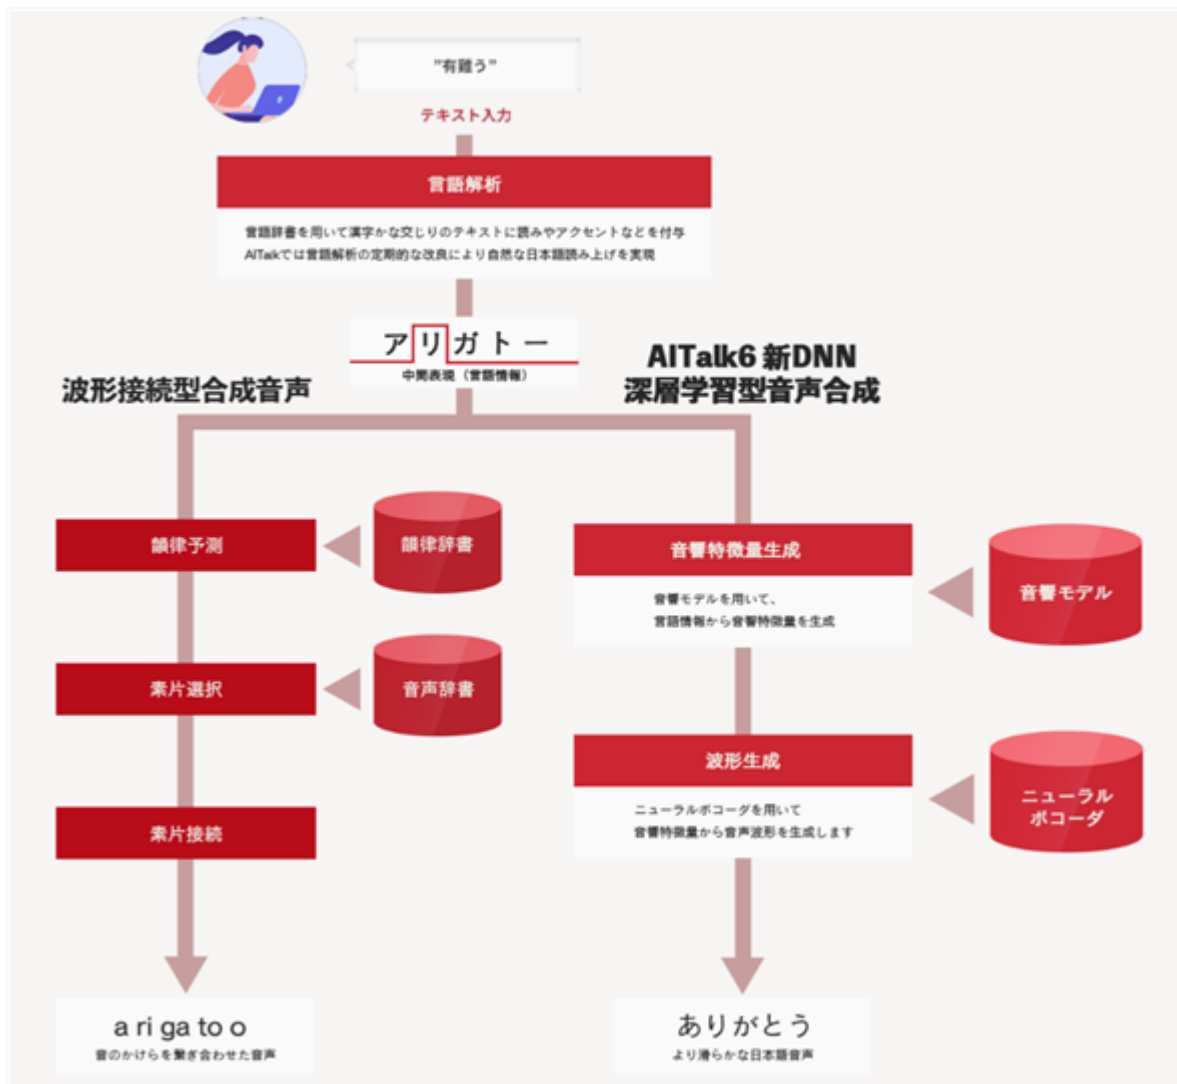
"有難う"

テキスト入力

言語解析

言語辞書を用いて漢字かな交じりのテキストに読みやアクセントなどを付与
AITalkでは言語解析の定期的な改良により自然な日本語読み上げを実現

アリガトー
中間表現（言語情報）

波形接続型合成音声

AITalk6 新DNN
深層学習型音声合成

韻律予測

韻律辞書

素片選択

音声辞書

素片接続

音響特徴量生成

音響モデルを用いて、
言語情報から音響特徴量を生成

音響モデル

波形生成

ニューラルボコーダを用いて
音響特徴量から音声波形を生成します

ニューラル
ボコーダ

a ri ga to o
音のかけらを繋ぎ合わせた音声

ありがとう
より滑らかな日本語音声